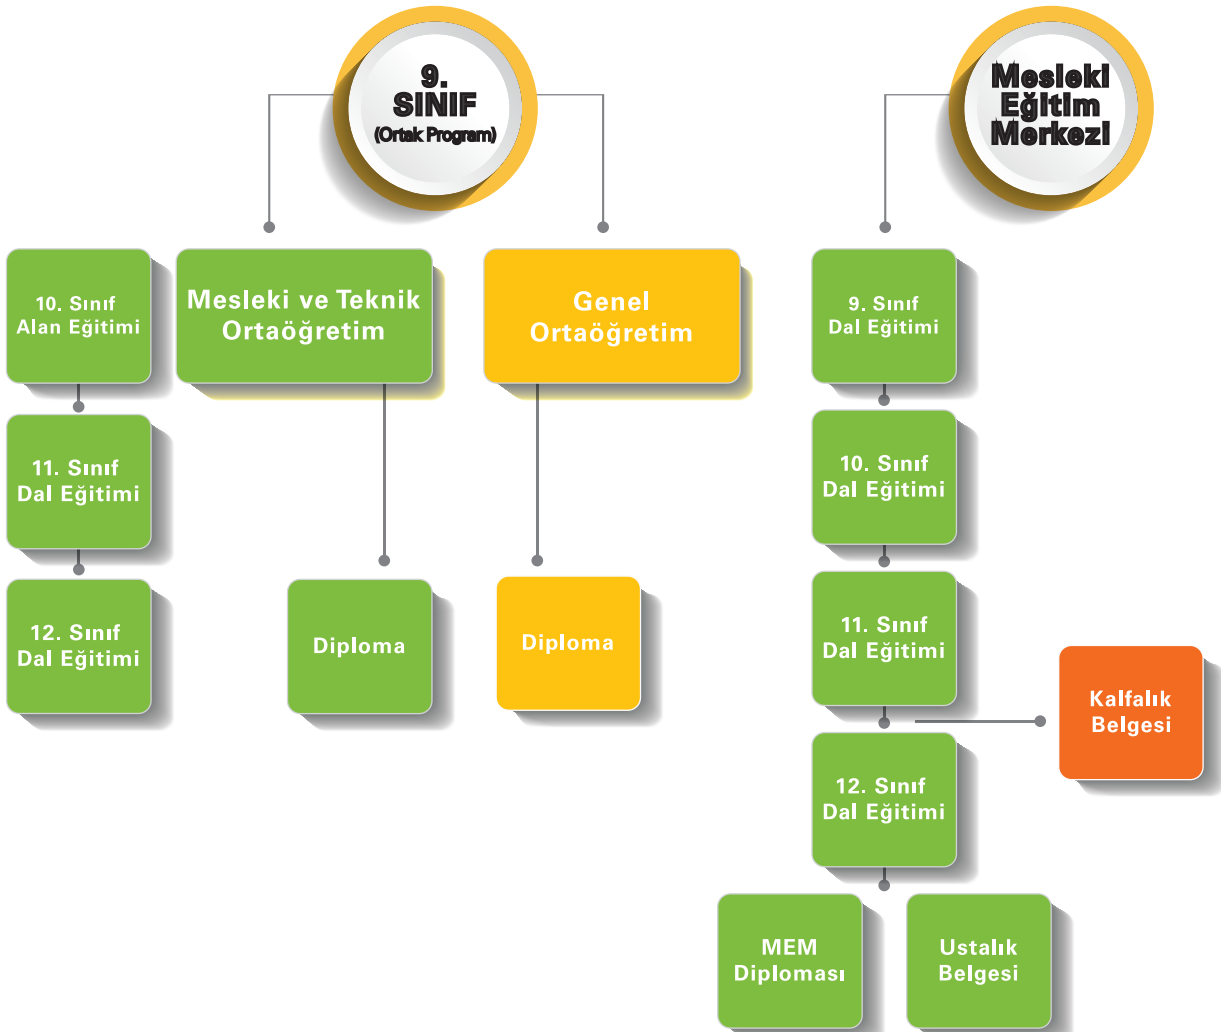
9.
SINIF
(Ortak Program)

10. Sınıf
Alan Eğitimi

11. Sınıf
Dal Eğitimi

12. Sınıf
Dal Eğitimi

Mesleki ve Teknik
Ortaöğretim

Diploma

Genel
Ortaöğretim

Diploma

Mesleki
Eğitim
Merkezi

9. Sınıf
Dal Eğitimi

10. Sınıf
Dal Eğitimi

11. Sınıf
Dal Eğitimi

Kalfalık
Belgesi

12. Sınıf
Dal Eğitimi

MEM
Diploması

Ustalık
Belgesi